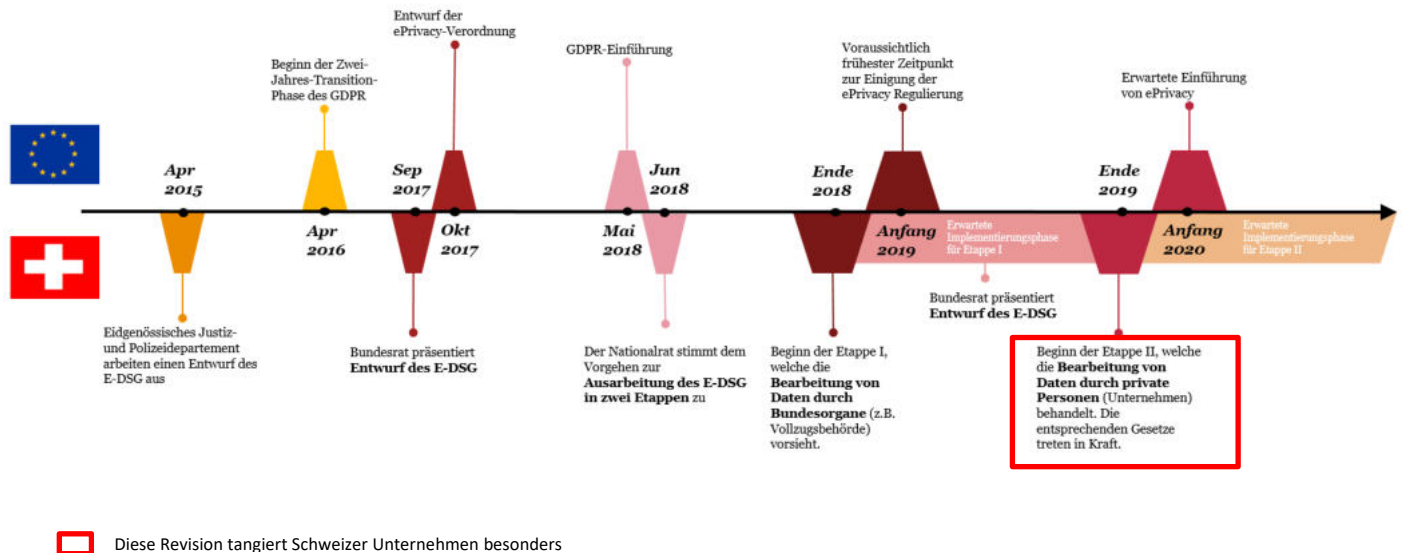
Entwurf der ePrivacy-Verordnung

Beginn der Zwei-Jahres-Transition-Phase des GDPR

GDPR-Einführung

Voraussichtlich frühester Zeitpunkt zur Einigung der ePrivacy Regulierung

Erwartete Einführung von ePrivacy

Apr 2015

Sep 2017

Jun 2018

Ende 2018

Ende 2019

Apr 2016

Okt 2017

Mai 2018

Anfang 2019

Erwartete Implementierungsphase für Etappe I

Anfang 2020

Erwartete Implementierungsphase für Etappe II

Bundesrat präsentiert **Entwurf des E-DSG**

Eidgenössisches Justiz- und Polizeidepartement arbeiten einen Entwurf des E-DSG aus

Bundesrat präsentiert **Entwurf des E-DSG**

Der Nationalrat stimmt dem Vorgehen zur **Ausarbeitung des E-DSG in zwei Etappen** zu

Beginn der Etappe I, welche die **Bearbeitung von Daten durch Bundesorgane** (z.B. Vollzugsbehörde) vorsieht.

Beginn der Etappe II, welche die **Bearbeitung von Daten durch private Personen** (Unternehmen) behandelt. Die entsprechenden Gesetze treten in Kraft.

Diese Revision tangiert Schweizer Unternehmen besonders